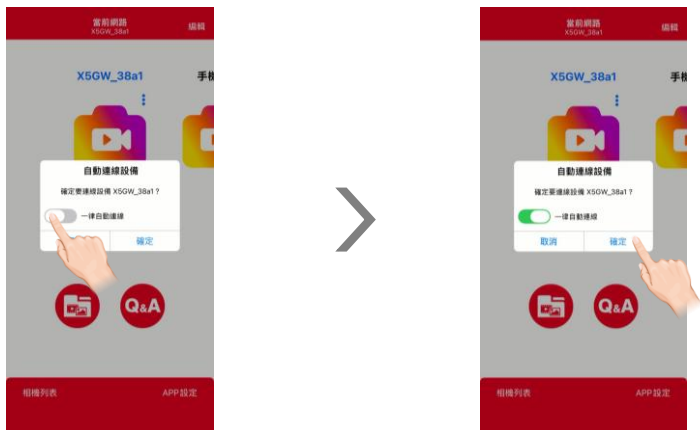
當前網路
X5GW_38a1
編輯

X5GW_38a1
手機

自動連線設備
確定要連線設備 X5GW_38a1？
一律自動連線
確定

Q&A

相機列表
APP設定

當前網路
X5GW_38a1
編輯

X5GW_38a1
手機

自動連線設備
確定要連線設備 X5GW_38a1？
一律自動連線
取消
確定

Q&A

相機列表
APP設定